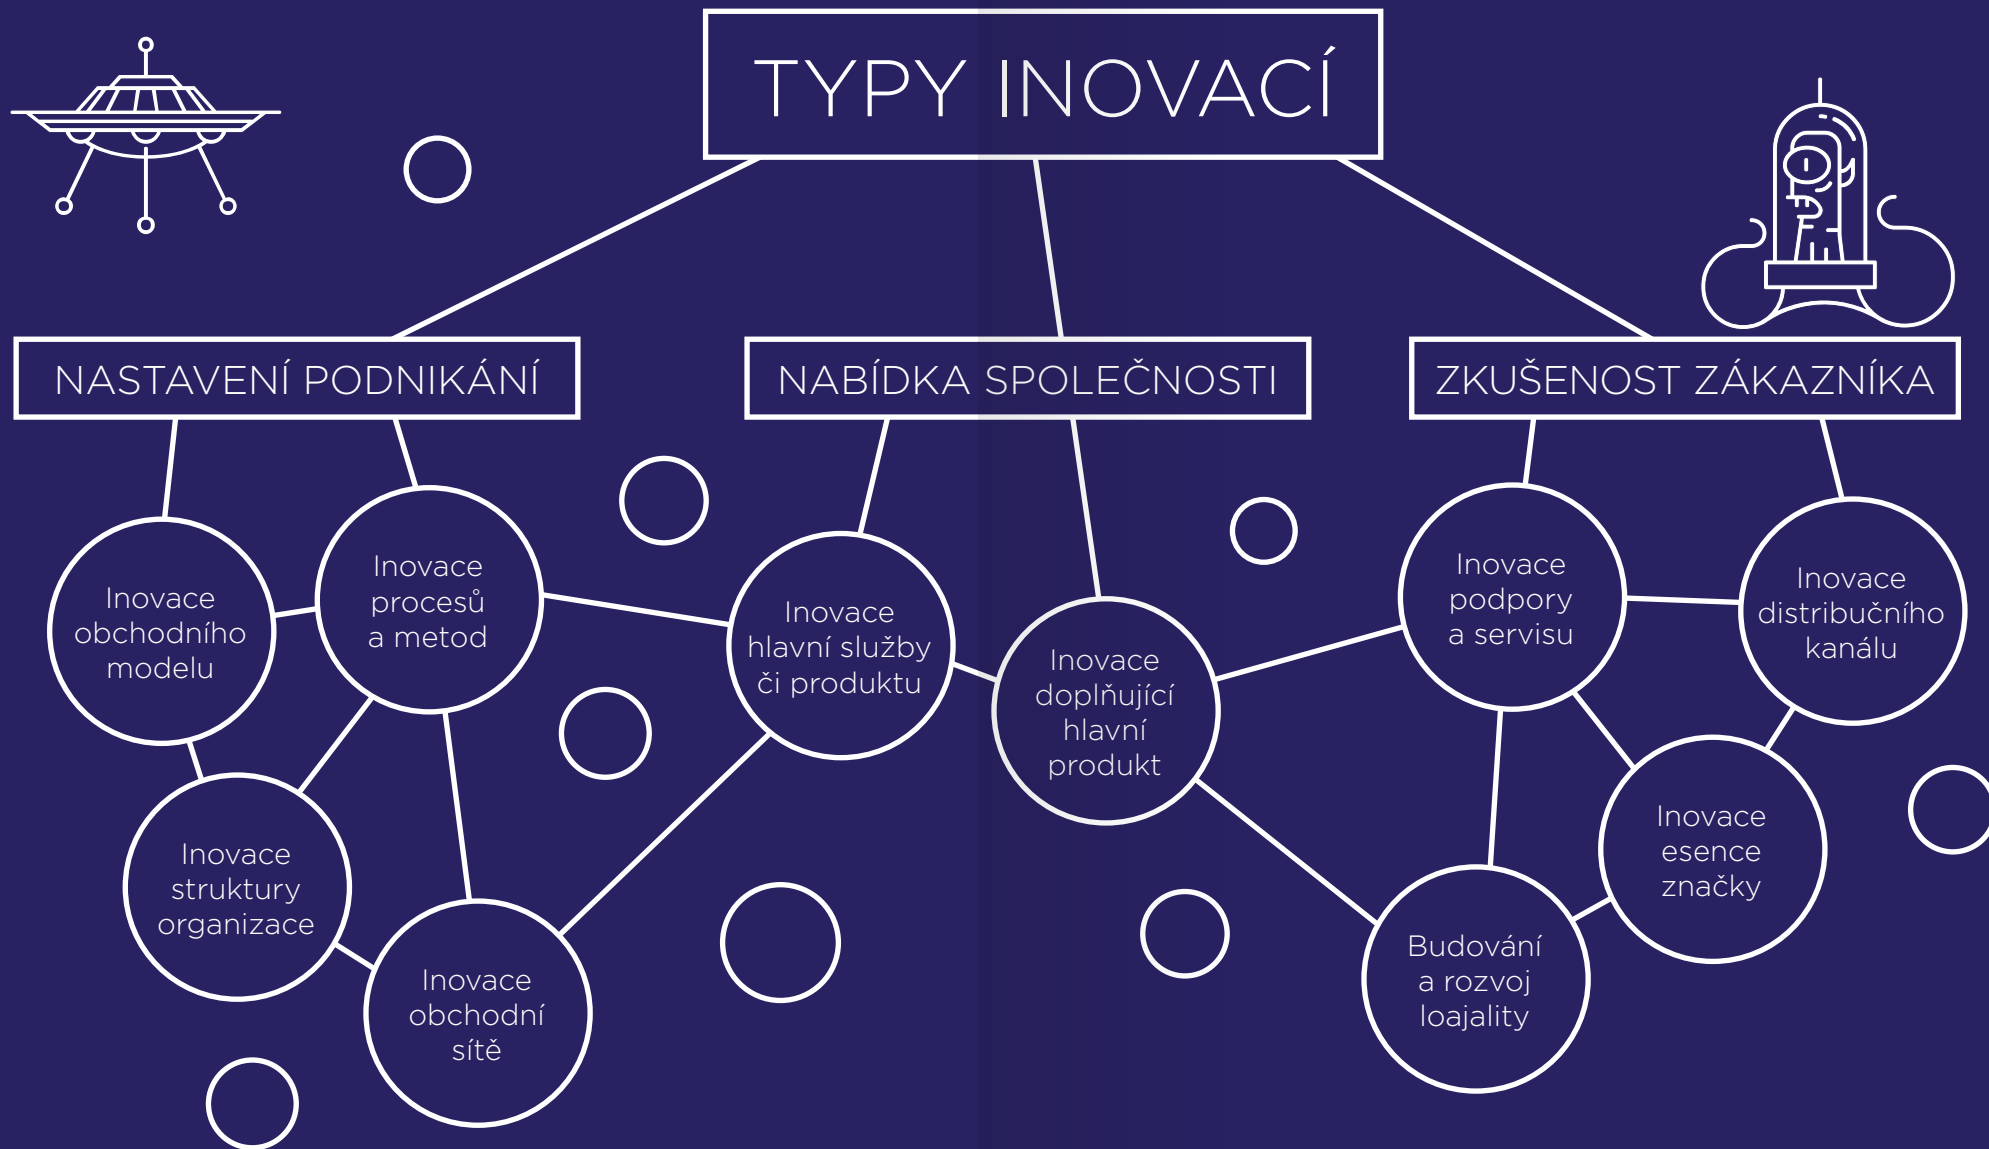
TYPY INOVACÍ

NASTAVENÍ PODNIKÁNÍ

NABÍDKA SPOLEČNOSTI

ZKUŠENOST ZÁKAZNÍKA

Inovace obchodního modelu

Inovace procesů a metod

Inovace struktury organizace

Inovace obchodní sítě

Inovace hlavní služby či produktu

Inovace doplňující hlavní produkt

Inovace podpory a servisu

Inovace distribučního kanálu

Inovace esence značky

Budování a rozvoj loajality